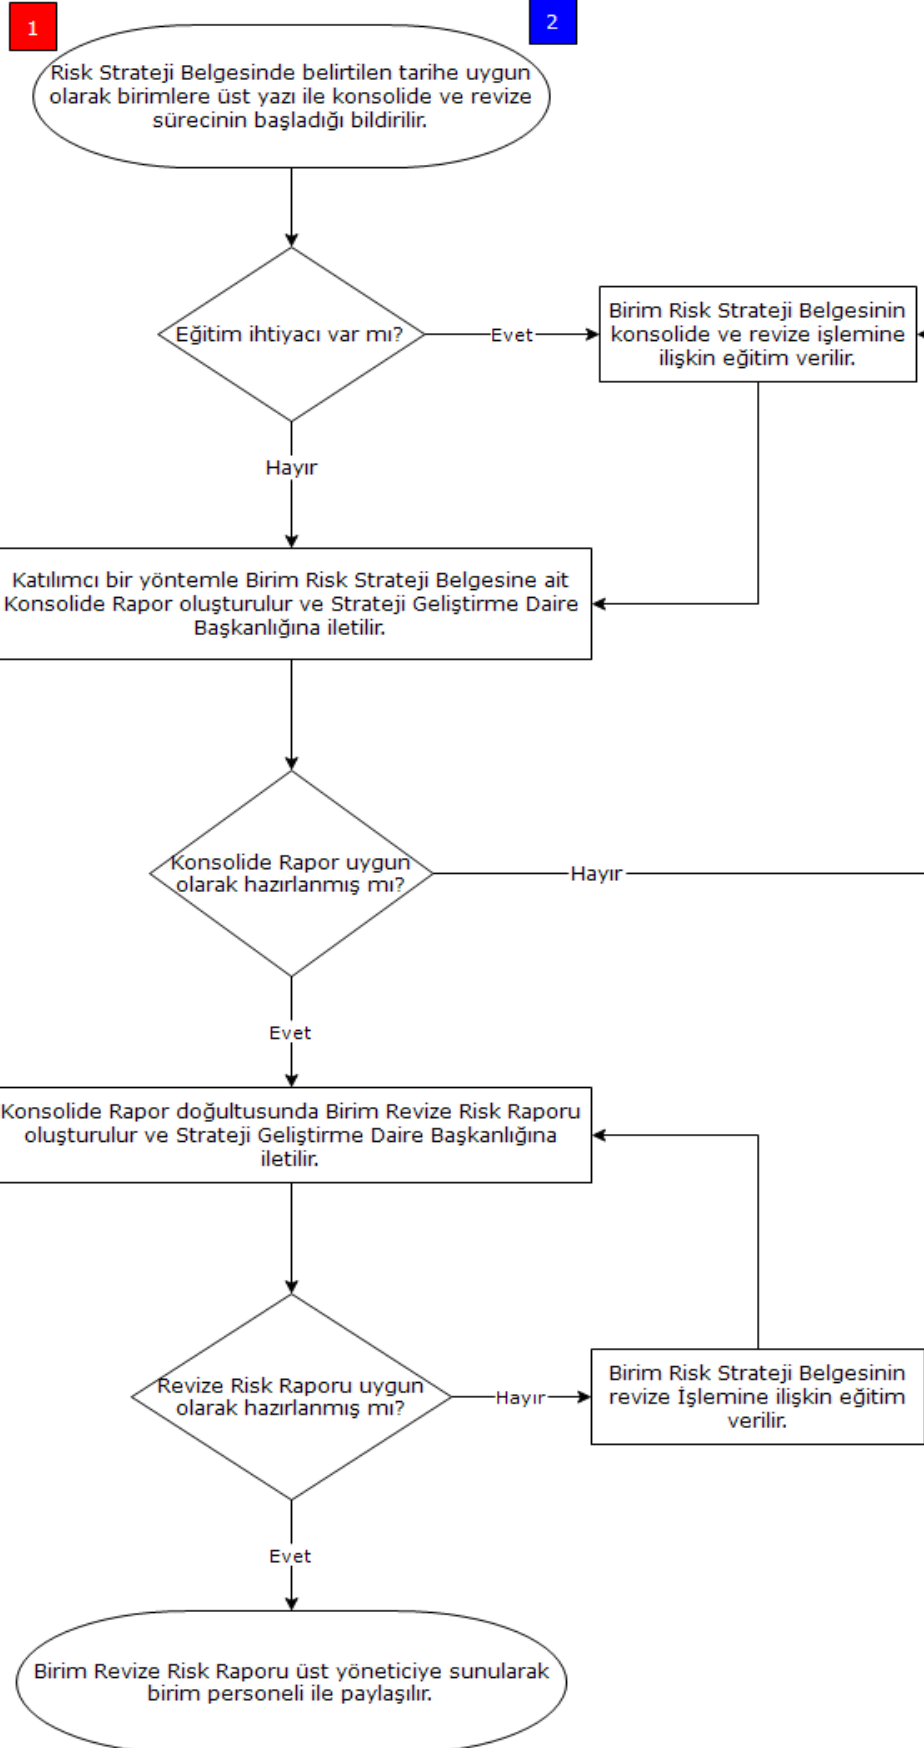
1

2

Risk Strateji Belgesinde belirtilen tarihe uygun olarak birimlere üst yazı ile konsolide ve revize sürecinin başladığı bildirilir.

Eğitim ihtiyacı var mı?

Evet

Birim Risk Strateji Belgesinin konsolide ve revize işlemine ilişkin eğitim verilir.

Hayır

Katılımcı bir yöntemle Birim Risk Strateji Belgesine ait Konsolide Rapor oluşturulur ve Strateji Geliştirme Daire Başkanlığına iletilir.

Konsolide Rapor uygun olarak hazırlanmış mı?

Hayır

Evet

Konsolide Rapor doğultusunda Birim Revize Risk Raporu oluşturulur ve Strateji Geliştirme Daire Başkanlığına iletilir.

Revize Risk Raporu uygun olarak hazırlanmış mı?

Hayır

Birim Risk Strateji Belgesinin revize İşlemine ilişkin eğitim verilir.

Evet

Birim Revize Risk Raporu üst yöneticiye sunularak birim personeli ile paylaşılır.